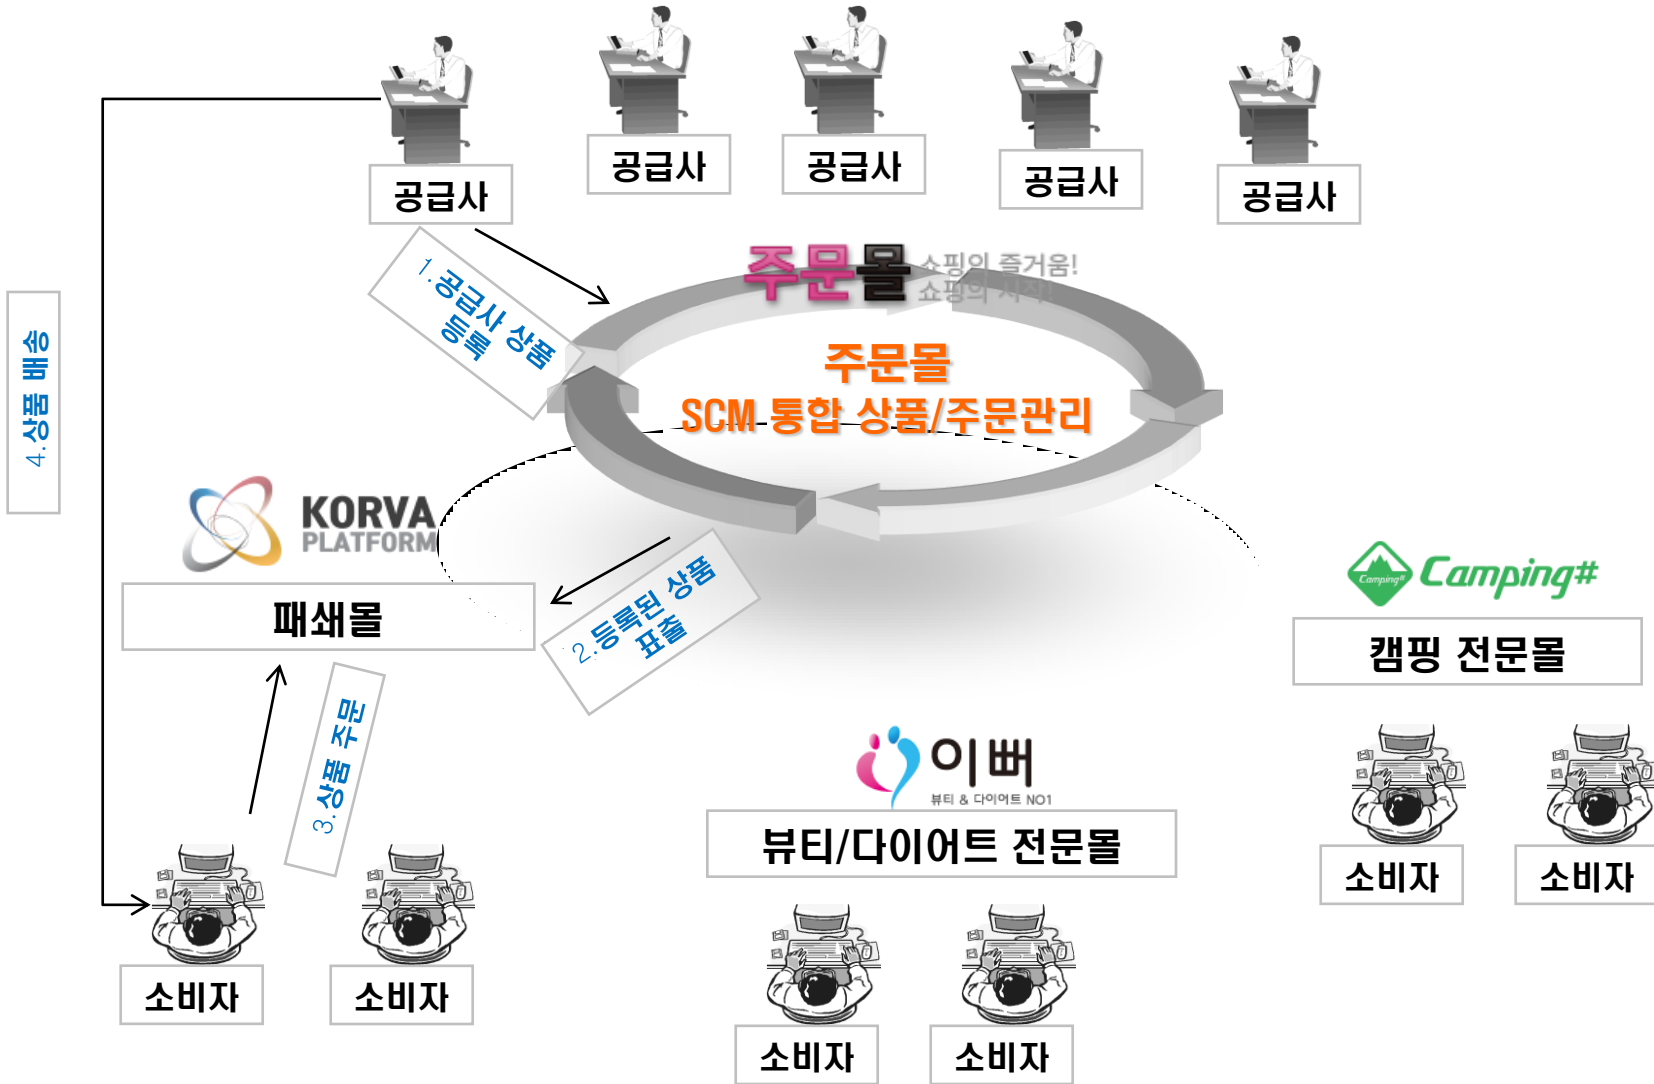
공급사

공급사

공급사

공급사

공급사

4. 상품 배송

1. 공급사 상품 등록

주문몰 쇼핑의 즐거움! 쇼핑의 재치!

주문몰
SCM 통합 상품/주문관리

KORVA PLATFORM

패쇄몰

2. 등록된 상품 표출

3. 상품 주문

Camping Camping#

캠핑 전문몰

이뻐 뷰티 & 다이어트 NO1

뷰티/다이어트 전문몰

소비자

소비자

소비자

소비자

소비자

소비자